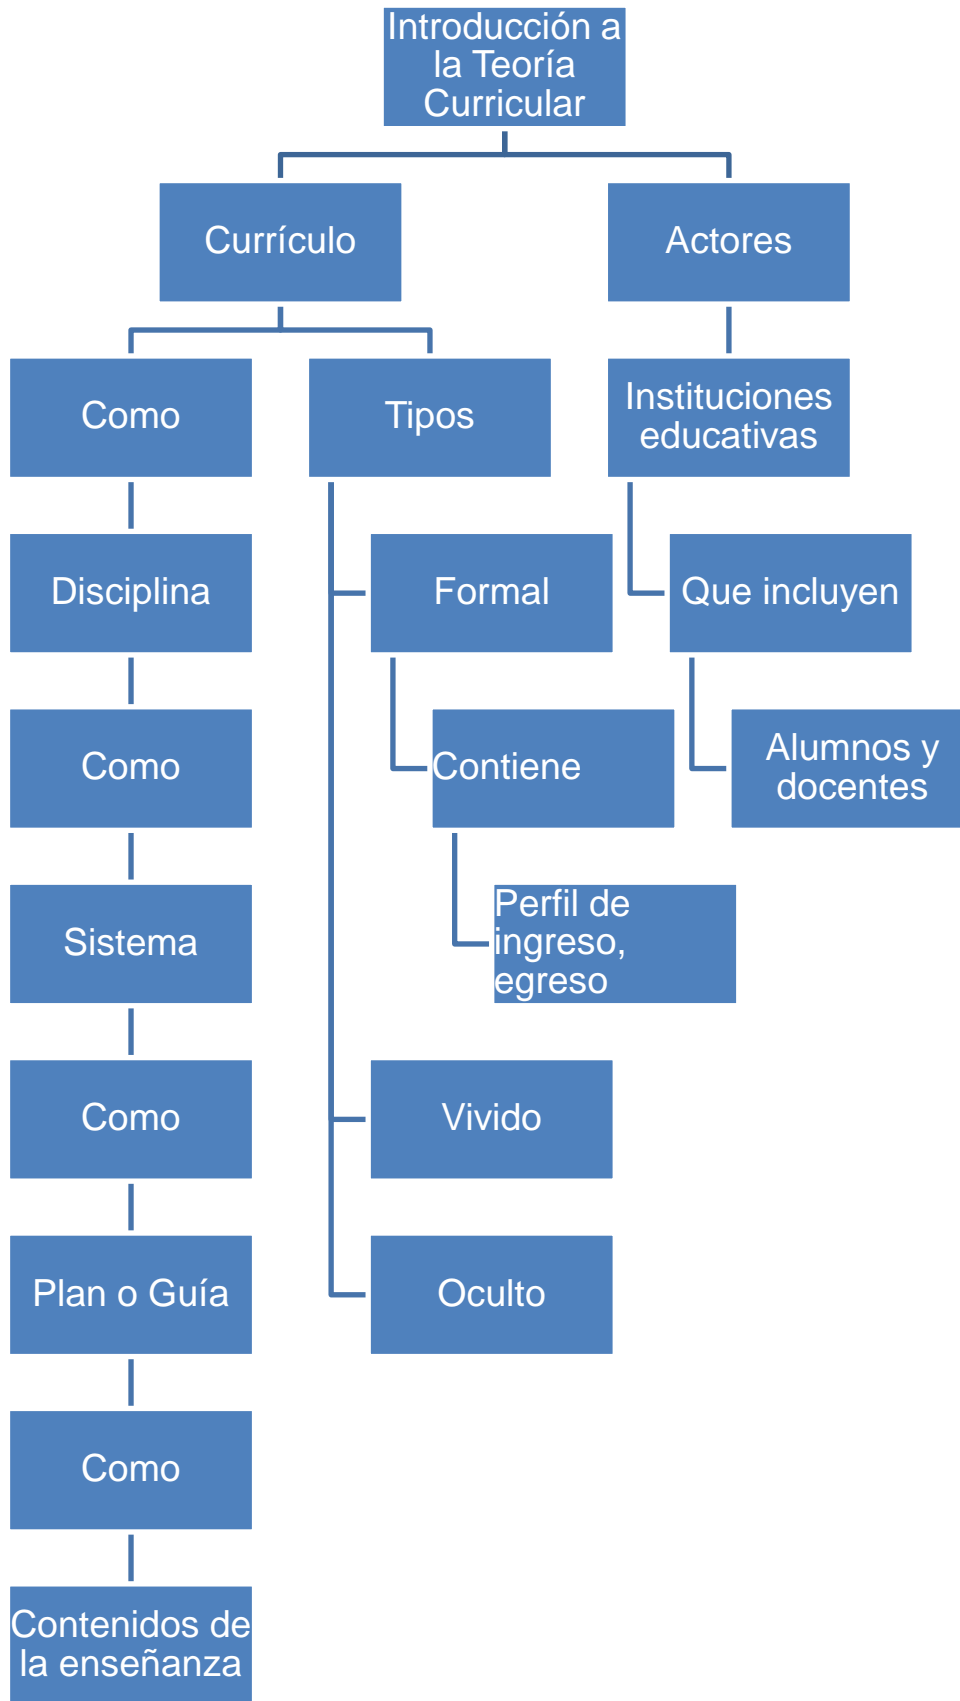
Introducción a la Teoría Curricular

Currículo

Actores

Como

Tipos

Instituciones educativas

Disciplina

Formal

Que incluyen

Como

Contiene

Alumnos y docentes

Sistema

Perfil de ingreso, egreso

Como

Vivido

Plan o Guía

Oculto

Como

Contenidos de la enseñanza